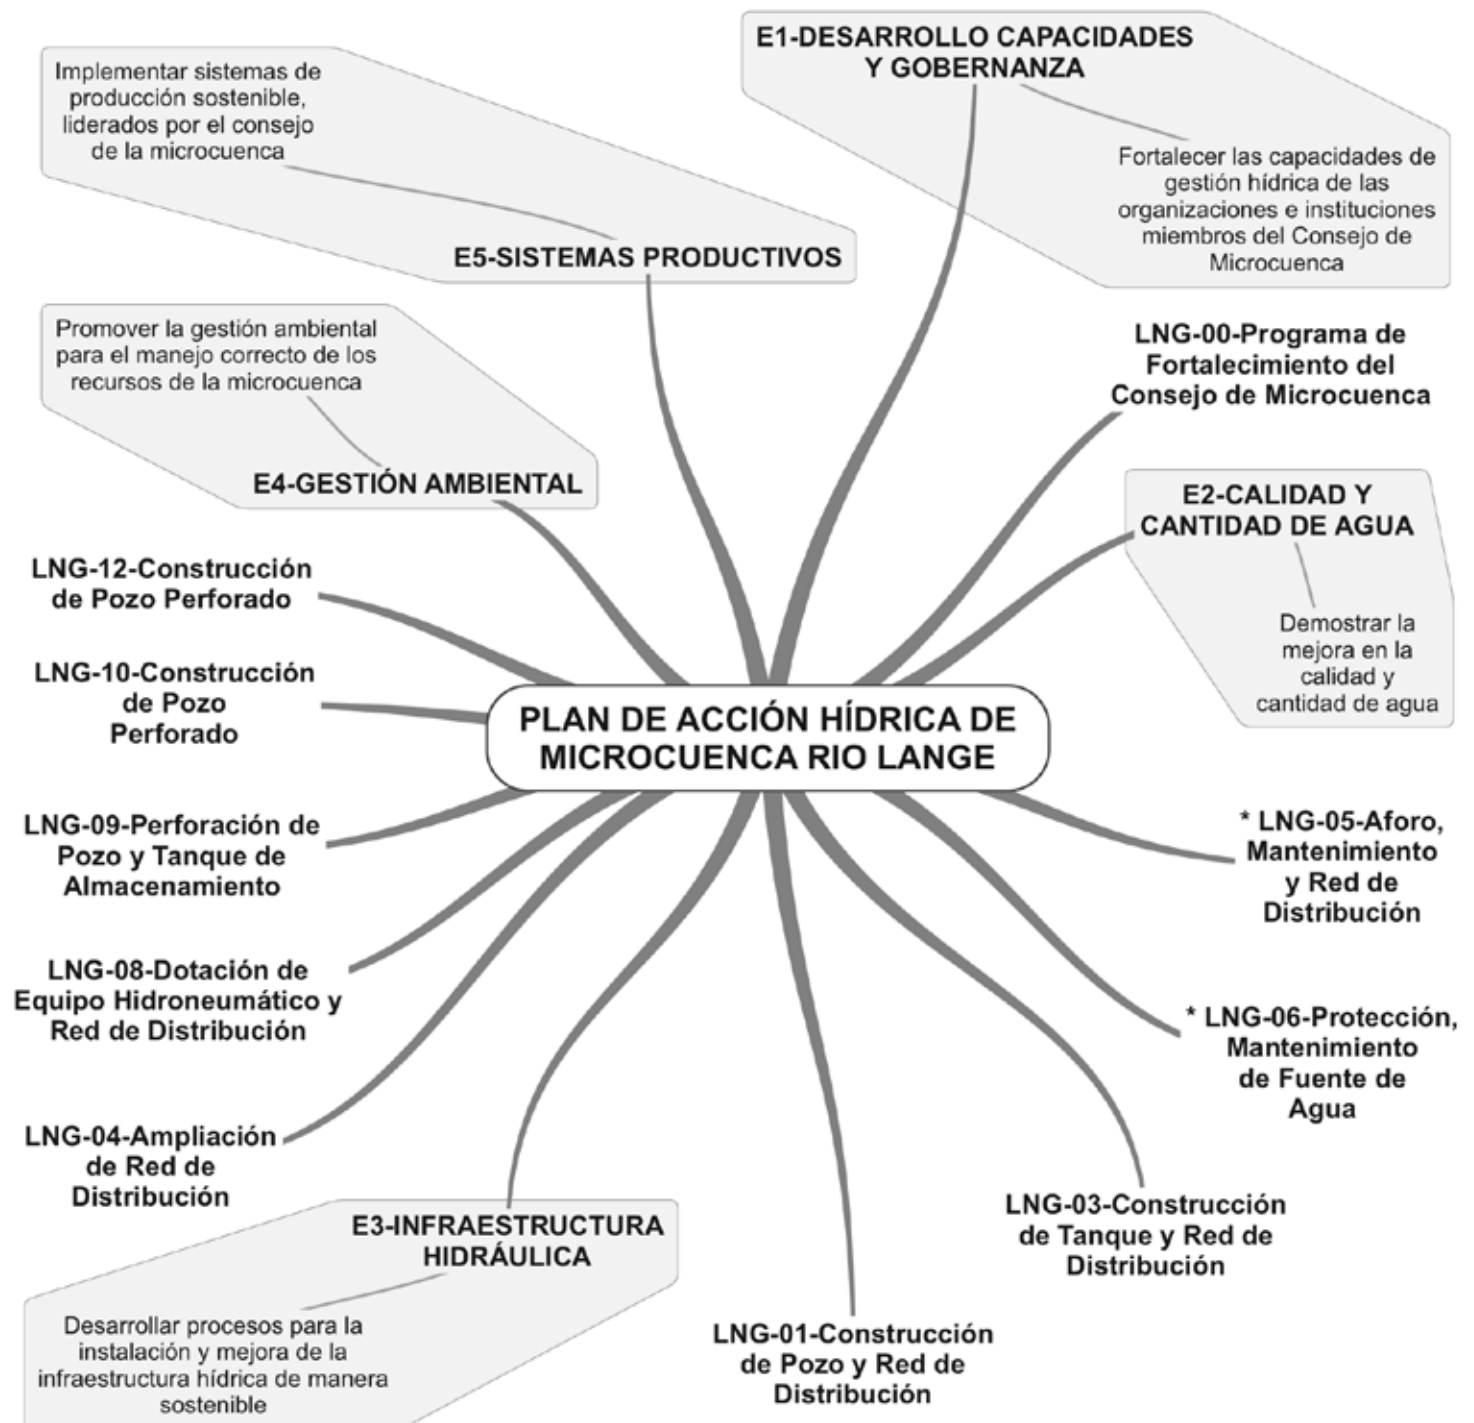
E1-DESARROLLO CAPACIDADES Y GOBERNANZA

Fortalecer las capacidades de gestión hídrica de las organizaciones e instituciones miembros del Consejo de Microcuenca

Implementar sistemas de producción sostenible, liderados por el consejo de la microcuenca

E5-SISTEMAS PRODUCTIVOS

Promover la gestión ambiental para el manejo correcto de los recursos de la microcuenca

E4-GESTIÓN AMBIENTAL

LNG-00-Programa de Fortalecimiento del Consejo de Microcuenca

E2-CALIDAD Y CANTIDAD DE AGUA

Demostrar la mejora en la calidad y cantidad de agua

LNG-12-Construcción de Pozo Perforado

LNG-10-Construcción de Pozo Perforado

PLAN DE ACCIÓN HÍDRICA DE MICROCUENCA RIO LANGE

LNG-09-Perforación de Pozo y Tanque de Almacenamiento

* LNG-05-Aforo, Mantenimiento y Red de Distribución

LNG-08-Dotación de Equipo Hidroneumático y Red de Distribución

* LNG-06-Protección, Mantenimiento de Fuente de Agua

LNG-04-Ampliación de Red de Distribución

E3-INFRAESTRUCTURA HIDRÁULICA

LNG-03-Construcción de Tanque y Red de Distribución

Desarrollar procesos para la instalación y mejora de la infraestructura hídrica de manera sostenible

LNG-01-Construcción de Pozo y Red de Distribución